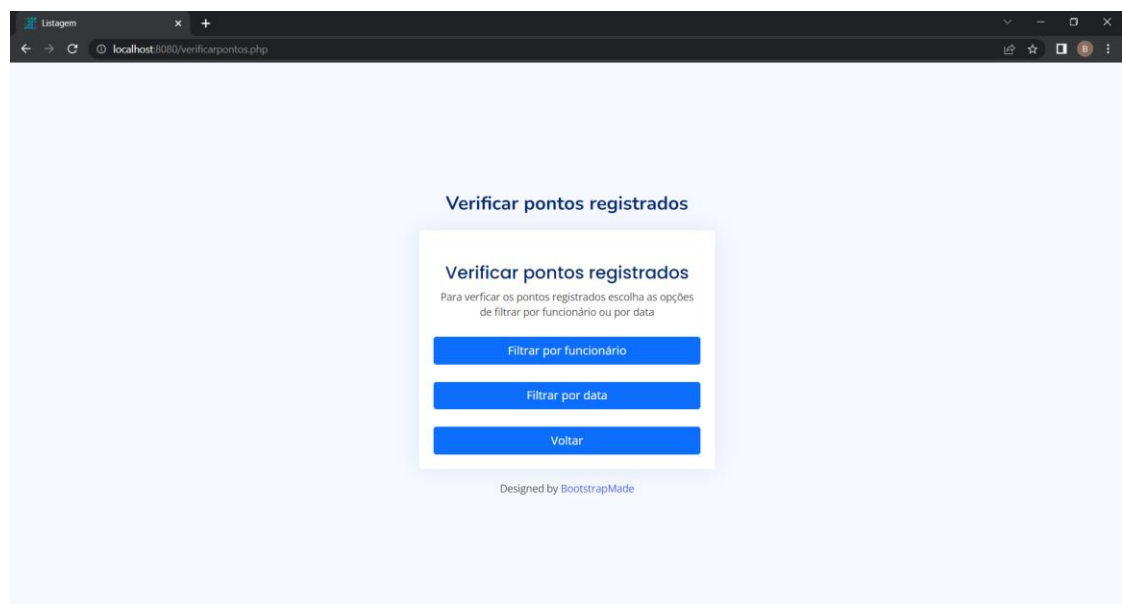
Listagem

localhost:8080/verificarpontos.php

B

Verificar pontos registrados

Verificar pontos registrados

Para verficar os pontos registrados escolha as opções de filtrar por funcionário ou por data

Filtrar por funcionário

Filtrar por data

Voltar

Designed by BootstrapMade